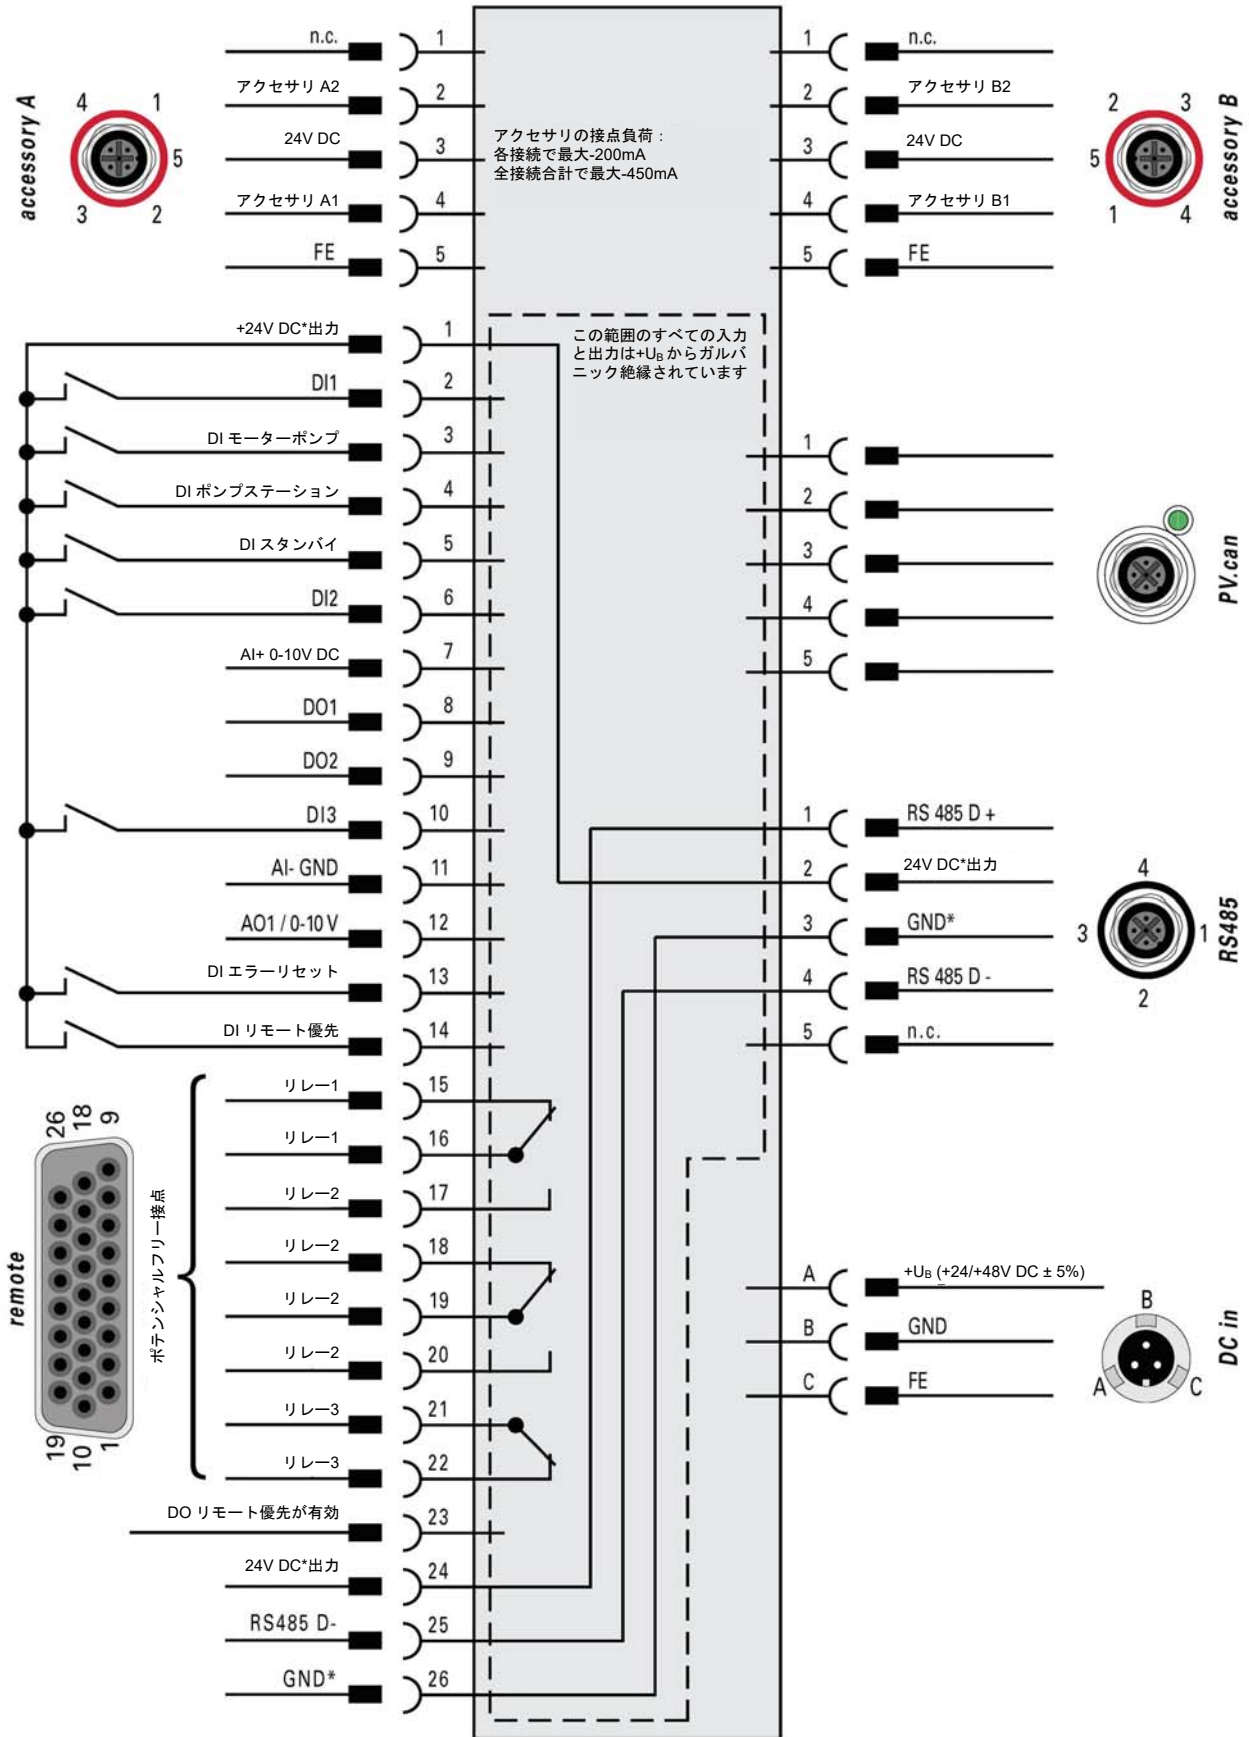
accessory A
4 1 5 3 2

n.c. 1
アクセサリ A2 2
24V DC 3
アクセサリ A1 4
FE 5

アクセサリの接点負荷：
各接続で最大-200mA
全接続合計で最大-450mA

1 n.c.
2 アクセサリ B2
3 24V DC
4 アクセサリ B1
5 FE

accessory B
2 3 5 1 4

この範囲のすべての入力と出力は$+U_B$からガルバニック絶縁されています

+24V DC*出力 1
DI1 2
DI モーターポンプ 3
DI ポンプステーション 4
DI スタンバイ 5
DI2 6
AI+ 0-10V DC 7
DO1 8
DO2 9
DI3 10
AI- GND 11
AO1 / 0-10 V 12
DI エラーリセット 13
DI リモート優先 14
リレー1 15
リレー1 16
リレー2 17
リレー2 18
リレー2 19
リレー2 20
リレー3 21
リレー3 22
DO リモート優先が有効 23
24V DC*出力 24
RS485 D- 25
GND* 26

ポテンシャルフリー接点

remote
26 18 9
19 10 1

1
2
3
4
5
PV.can

1 RS 485 D +
2 24V DC*出力
3 GND*
4 RS 485 D -
5 n.c.

RS485
4 3 1 2

A +$U_B$ (+24/+48V DC ± 5%)
B GND
C FE

DC in
B A C